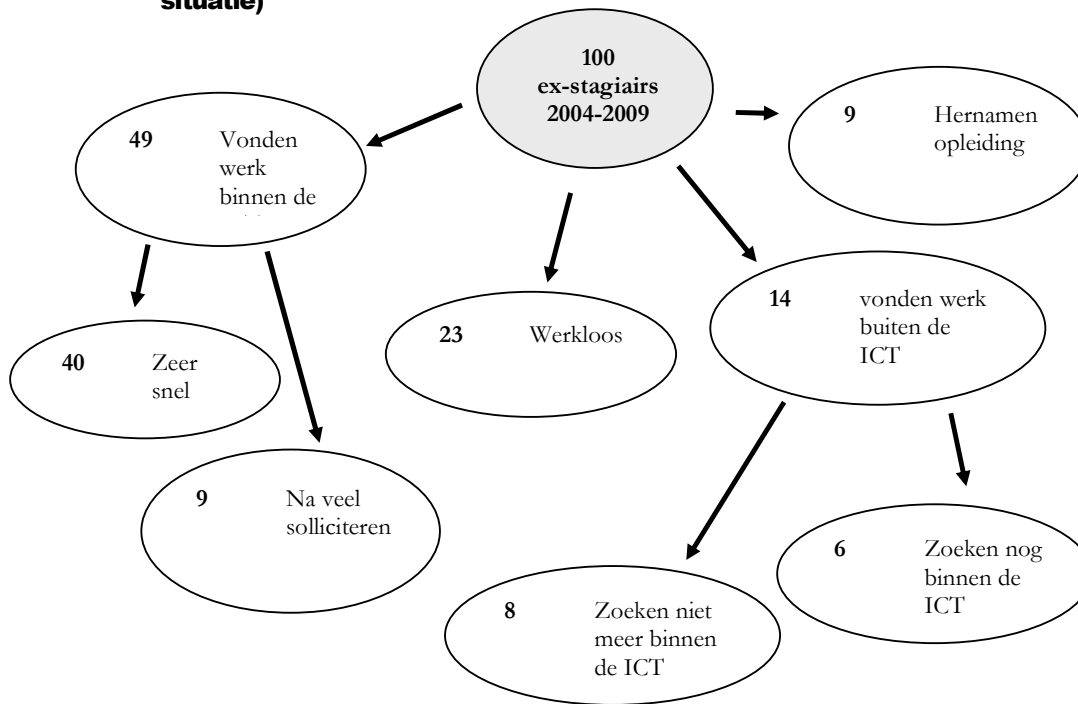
situatie)

100
ex-stagiairs
2004-2009

49 Vonden werk binnen de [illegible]

9 Hernamen opleiding

23 Werkloos

14 vonden werk buiten de ICT

40 Zeer snel

9 Na veel solliciteren

8 Zoeken niet meer binnen de ICT

6 Zoeken nog binnen de ICT